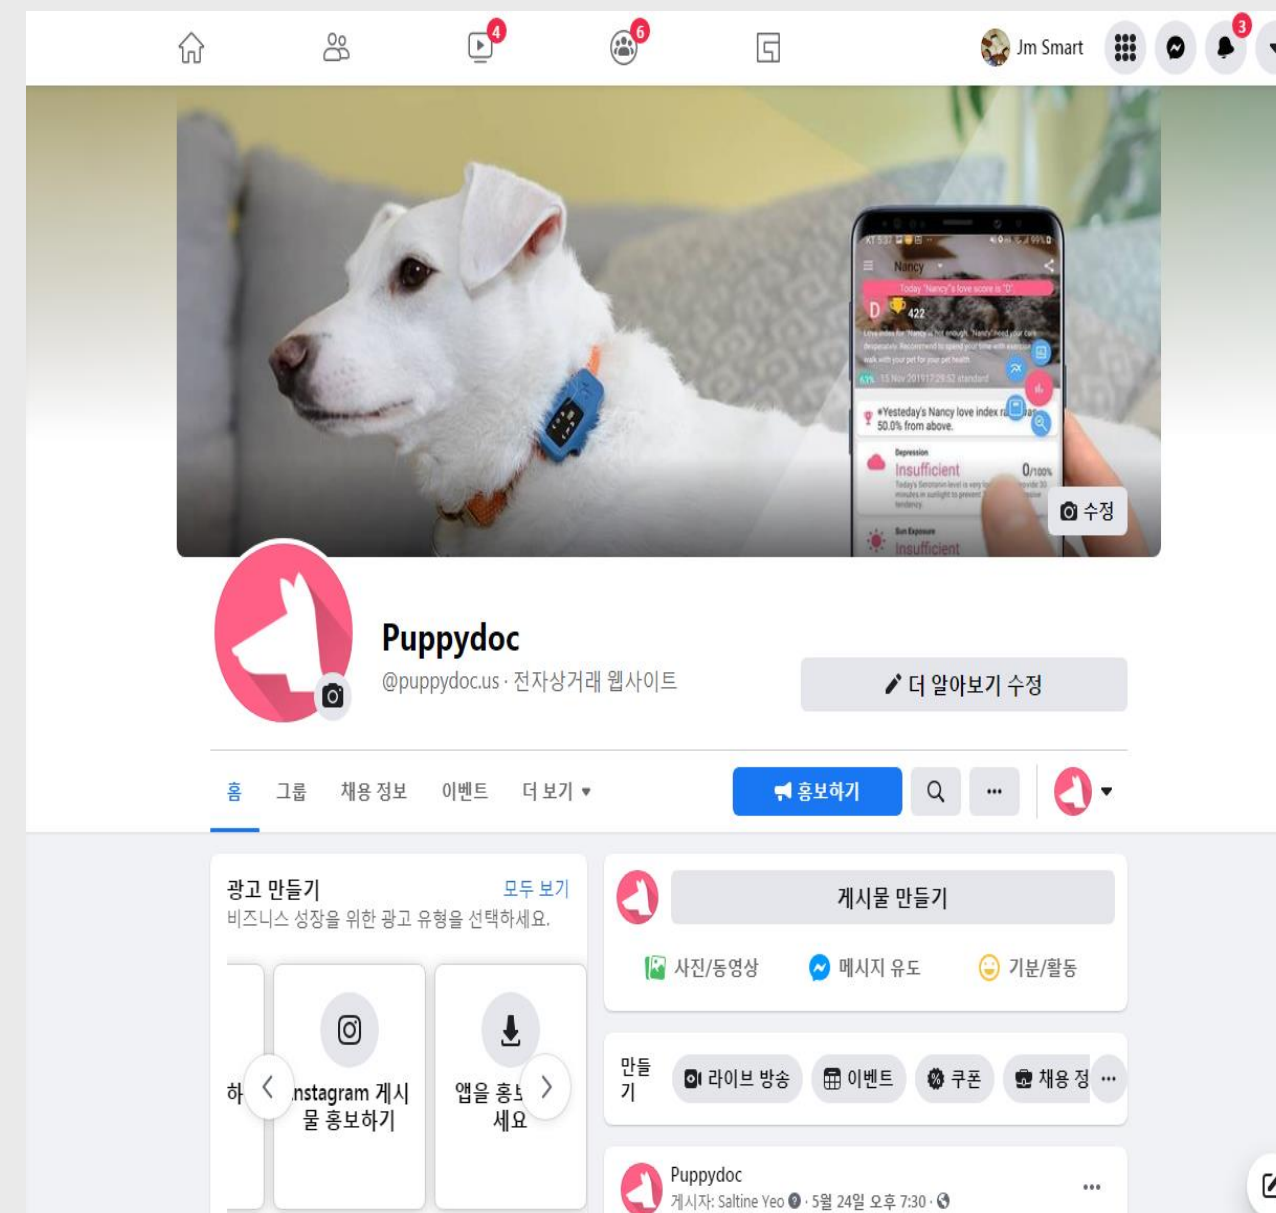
4 6 Jm Smart 3

Nancy
Today "Nancy"'s love score is "D"
D 422
15 Nov 2019
#Yesterday's Nancy love index 50.0% from above.
Depression
Insufficient 0/100%
Sun Exposure
Insufficient

수정

Puppydoc
@puppydoc.us · 전자상거래 웹사이트

더 알아보기 수정

홈 그룹 채용 정보 이벤트 더 보기

홍보하기

광고 만들기
모두 보기
비즈니스 성장을 위한 광고 유형을 선택하세요.

하 Instagram 게시물 홍보하기 앱을 홍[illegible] 세요

게시물 만들기
사진/동영상 메시지 유도 기분/활동

만들기 라이브 방송 이벤트 쿠폰 채용 정

Puppydoc
게시자: Saltine Yeo · 5월 24일 오후 7:30 ·